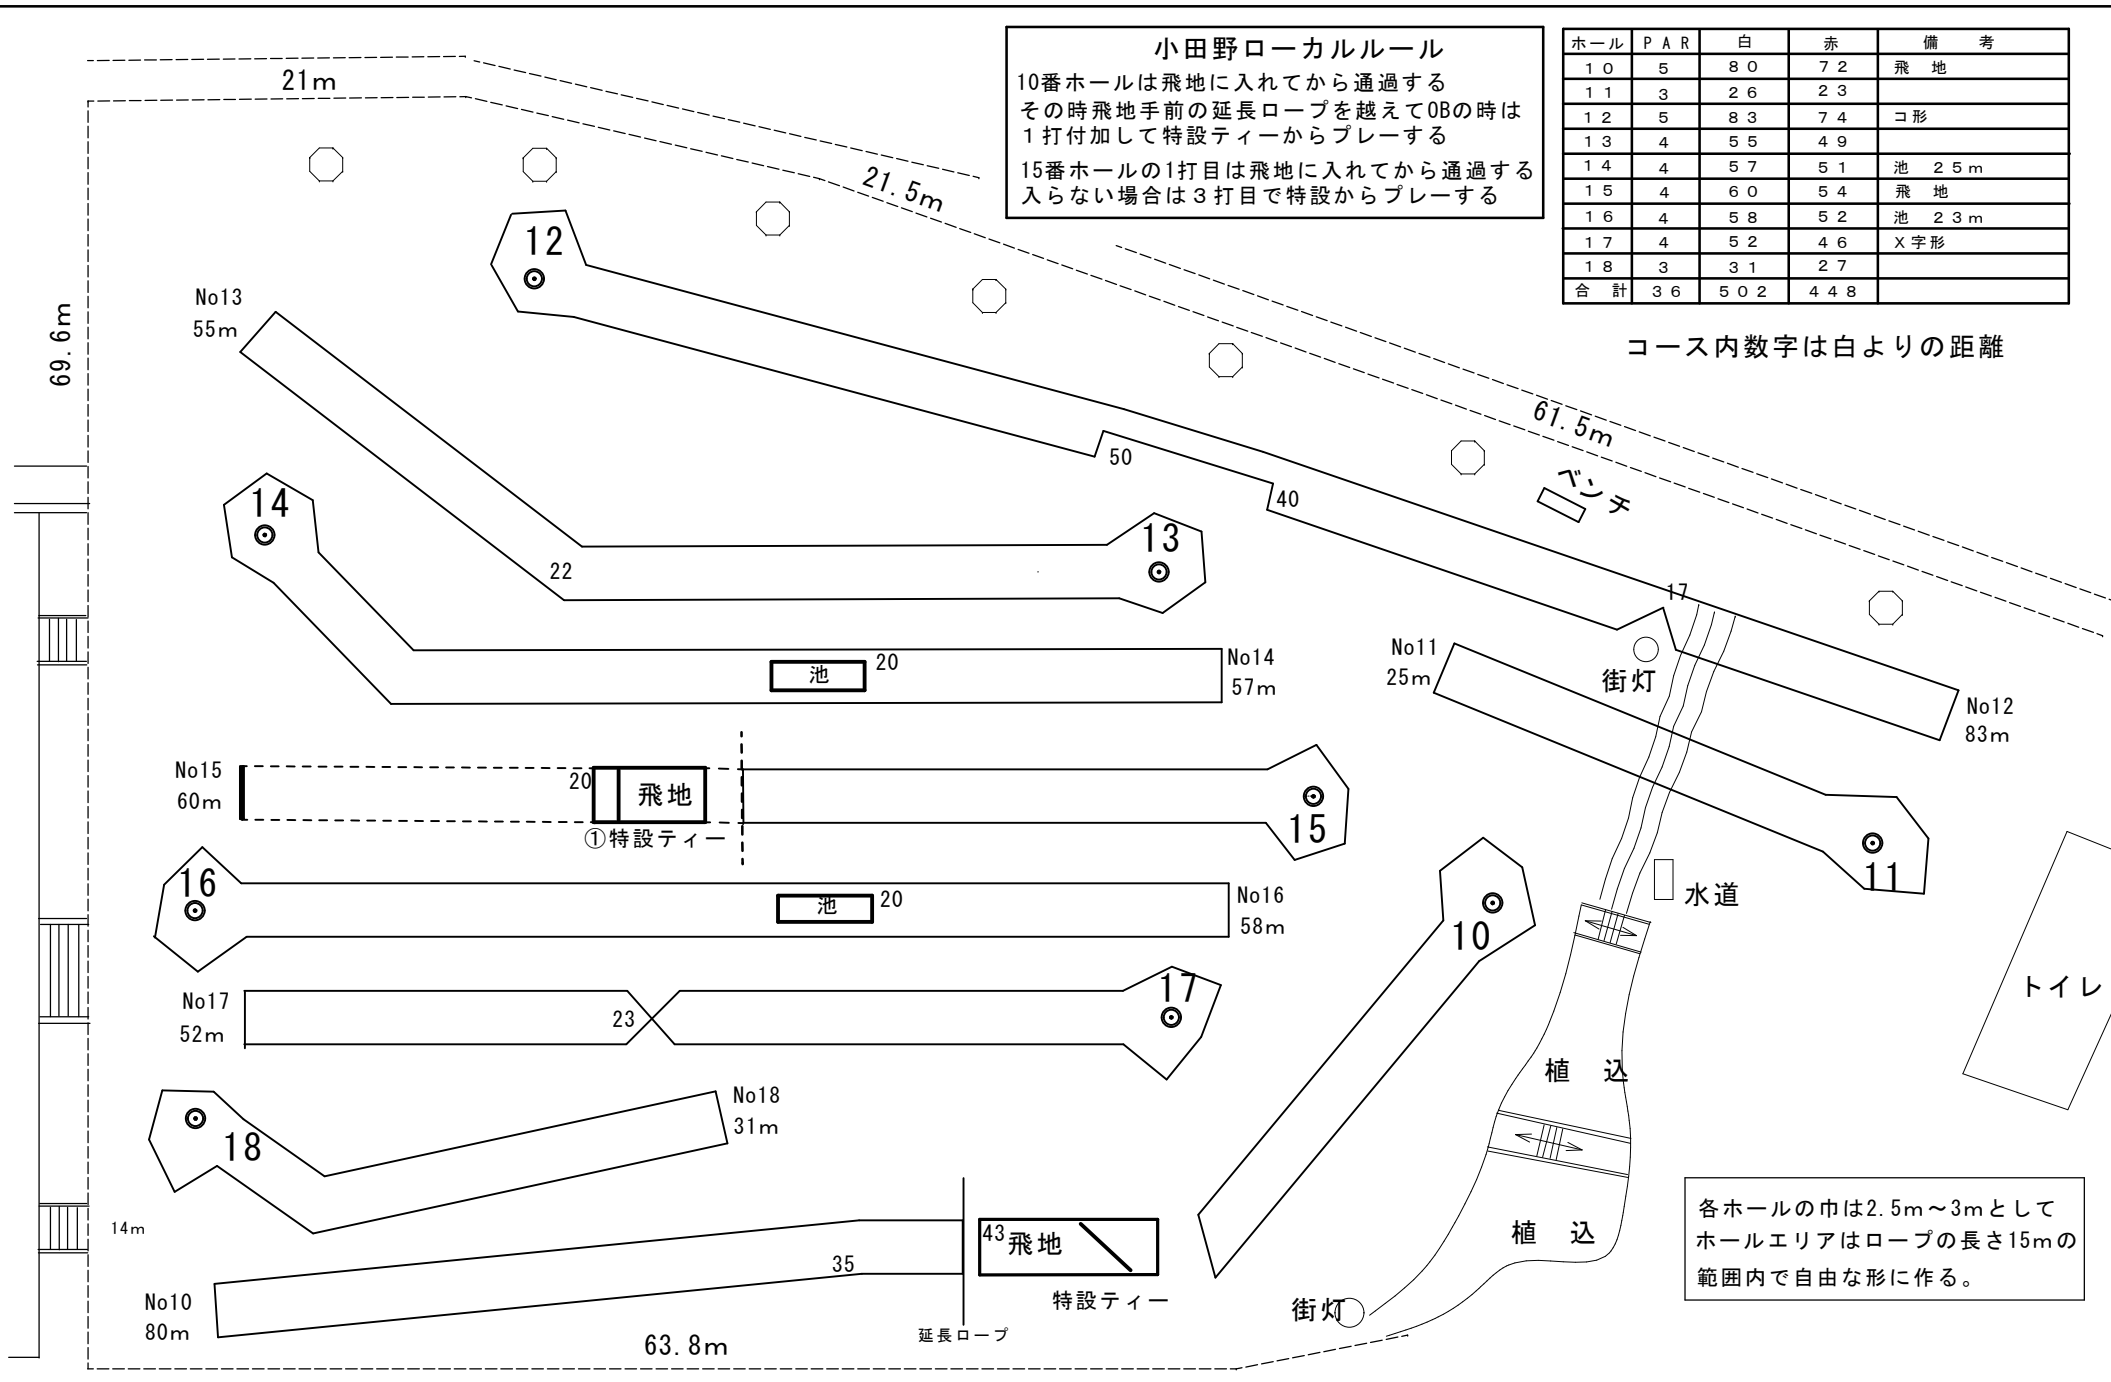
小田野ローカルルール
10番ホールは飛地に入れてから通過する
その時飛地手前の延長ロープを越えてOBの時は１打付加して特設ティーからプレーする
15番ホールの1打目は飛地に入れてから通過する
入らない場合は３打目で特設からプレーする

| ホール | ＰＡＲ | 白 | 赤 | 備　考 |
|---|---|---|---|---|
| １０ | ５ | ８０ | ７２ | 飛　地 |
| １１ | ３ | ２６ | ２３ | |
| １２ | ５ | ８３ | ７４ | コ形 |
| １３ | ４ | ５５ | ４９ | |
| １４ | ４ | ５７ | ５１ | 池　２５ｍ |
| １５ | ４ | ６０ | ５４ | 飛　地 |
| １６ | ４ | ５８ | ５２ | 池　２３ｍ |
| １７ | ４ | ５２ | ４６ | X字形 |
| １８ | ３ | ３１ | ２７ | |
| 合　計 | ３６ | ５０２ | ４４８ | |

コース内数字は白よりの距離

21m
21.5m
61.5m
69.6m
12
No13
55m
50
40
ベンチ
14
13
22
17
No11
25m
街灯
No12
83m
池
20
No14
57m
No15
60m
20
飛地
①特設ティー
15
11
16
池
20
No16
58m
水道
10
No17
52m
23
17
トイレ
植　込
No18
31m
18
14m
植　込
各ホールの巾は2.5m～3mとしてホールエリアはロープの長さ15mの範囲内で自由な形に作る。
43飛地
35
No10
80m
特設ティー
街灯
延長ロープ
63.8m